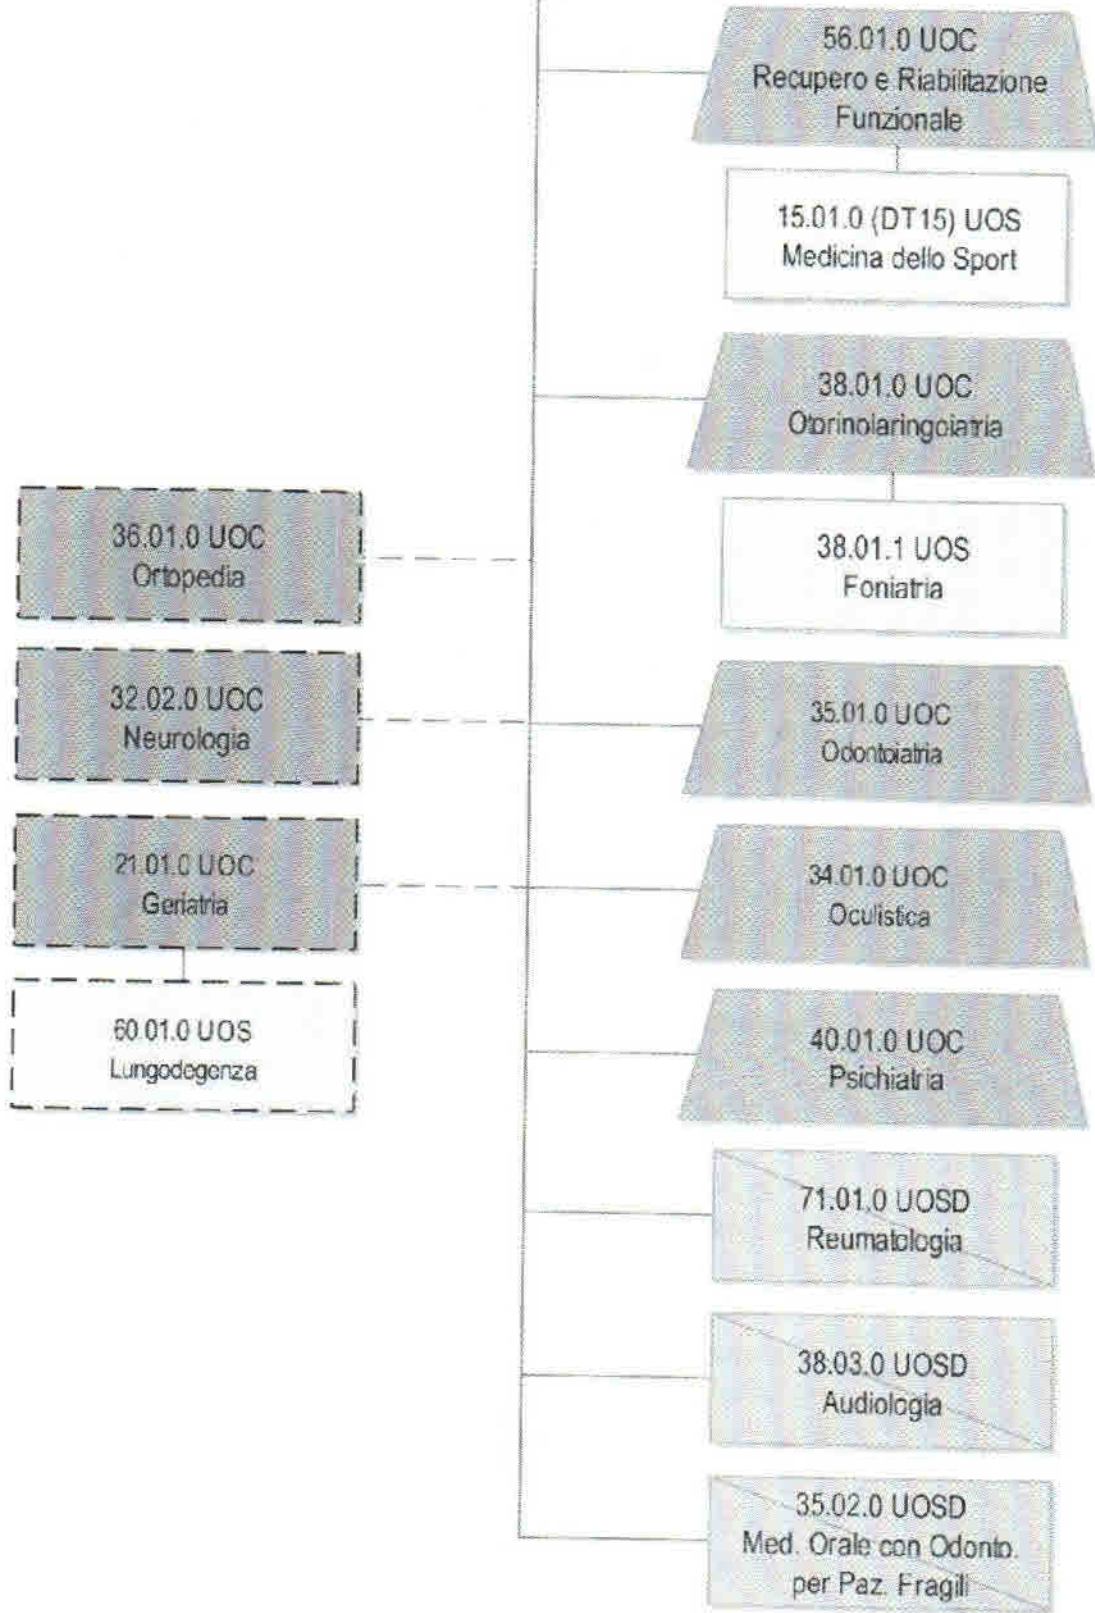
56.01.0 UOC
Recupero e Riabilitazione Funzionale

15.01.0 (DT15) UOS
Medicina dello Sport

38.01.0 UOC
Otorinolaringoiatria

38.01.1 UOS
Foniatria

35.01.0 UOC
Odontoiatria

34.01.0 UOC
Oculistica

40.01.0 UOC
Psichiatria

71.01.0 UOSD
Reumatologia

38.03.0 UOSD
Audiologia

35.02.0 UOSD
Med. Orale con Odonto. per Paz. Fragili

36.01.0 UOC
Ortopedia

32.02.0 UOC
Neurologia

21.01.0 UOC
Geriatria

60.01.0 UOS
Lungodegenza